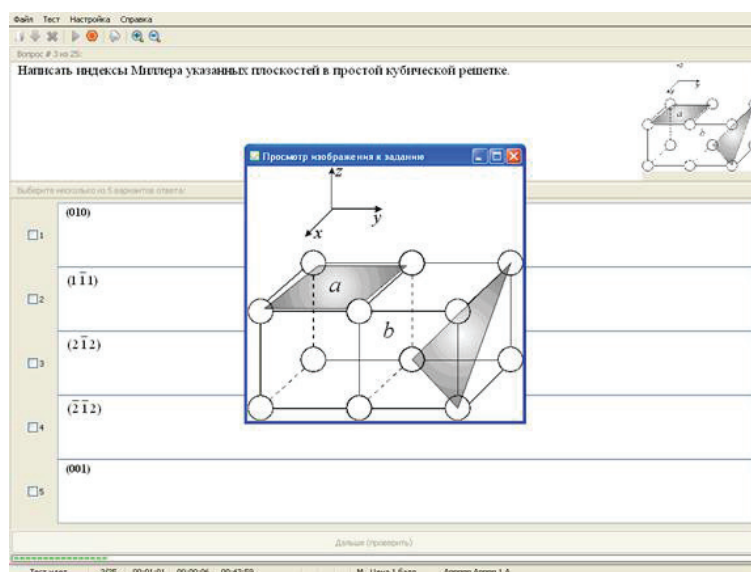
Файл Тест Настройка Справка

Вопрос # 3 из 25:

Написать индексы Миллера указанных плоскостей в простой кубической решетке.

Выберите несколько из 5 вариантов ответа:

Просмотр изображения к заданию

$z$
$y$
$x$
$a$
$b$

1 (010)

2 $(1\bar{1}1)$

3 $(2\bar{1}2)$

4 $(\bar{2}\bar{1}2)$

5 (001)

Дальше (проверить)

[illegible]